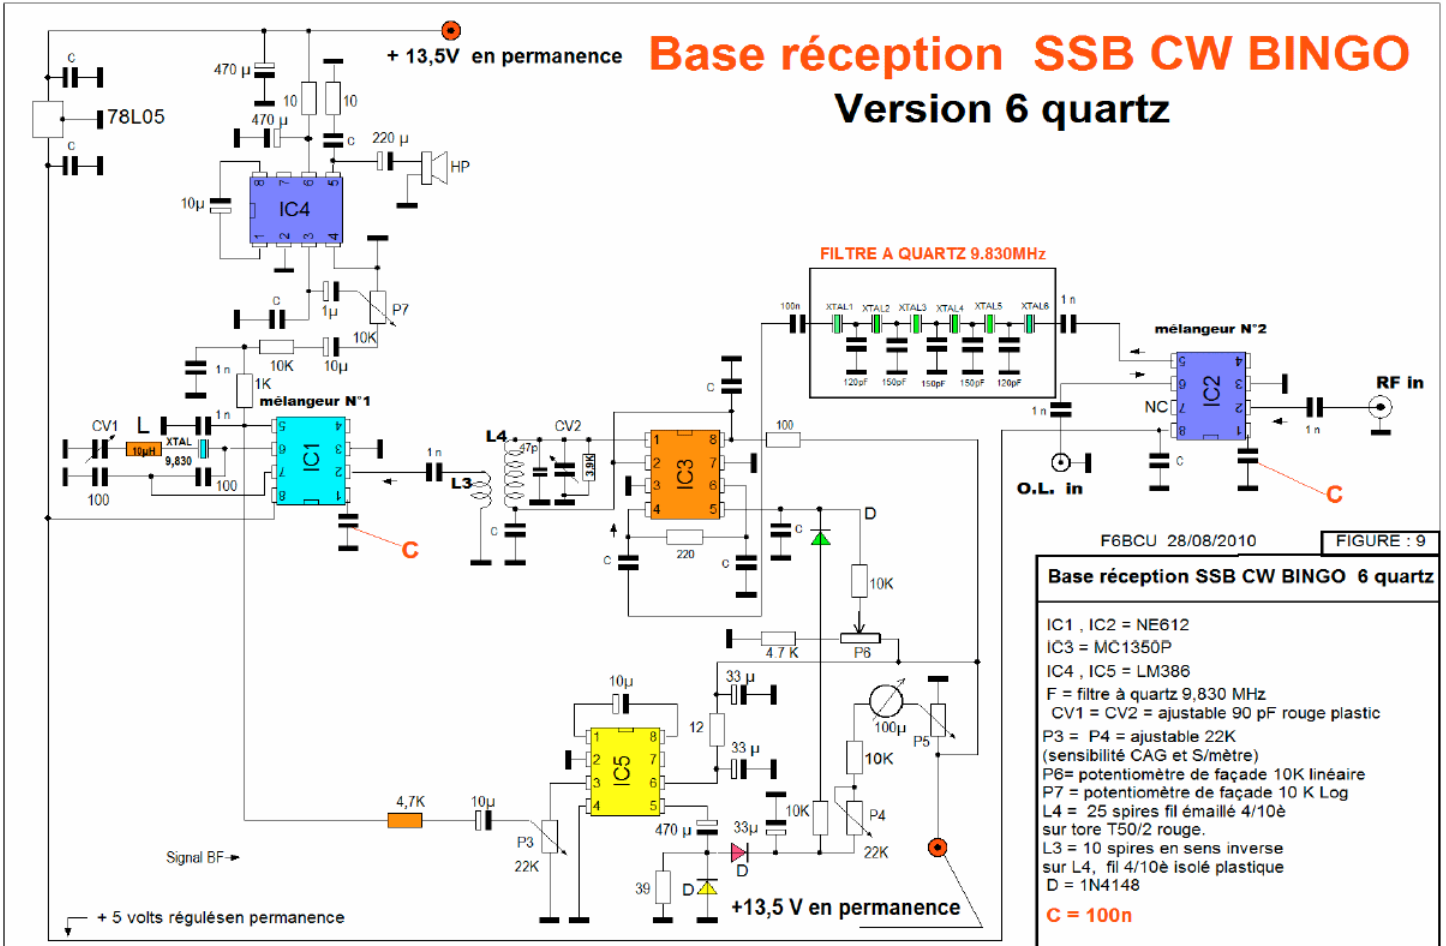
Base réception SSB CW BINGO
Version 6 quartz

+ 13,5V en permanence

c
c
78L05
470 µ
10
10
470 µ
c
220 µ
HP
10µ
IC4
8 7 6 5
1 2 3 4
c
1µ
P7
10K
10K
10µ
1 n
1K
1 n
mélangeur N°1
CV1
L
10µH
XTAL
9,830
100
100
IC1
5 6 7 8
4 3 2 1
C
1 n
L3
L4
CV2
47p
3,9K
c
c
IC3
1 2 3 4
8 7 6 5
220
c
c
c
100
D
10K
FILTRE A QUARTZ 9.830MHz
100n
XTAL1 XTAL2 XTAL3 XTAL4 XTAL5 XTAL6
120pF 150pF 150pF 150pF 120pF
1 n
mélangeur N°2
IC2
5 6 7 8
4 3 2 1
NC
1 n
RF in
1 n
c
C
O.L. in
4.7 K
P6
33 µ
12
10µ
IC5
1 2 3 4
8 7 6 5
33 µ
100µ
P5
10K
10K
P4
22K
4,7K
10µ
P3
22K
470 µ
33µ
D
39
D
Signal BF
+ 5 volts régulésen permanence
+13,5 V en permanence

F6BCU 28/08/2010
FIGURE : 9

Base réception SSB CW BINGO 6 quartz

IC1 , IC2 = NE612
IC3 = MC1350P
IC4 , IC5 = LM386
F = filtre à quartz 9,830 MHz
CV1 = CV2 = ajustable 90 pF rouge plastic
P3 = P4 = ajustable 22K
(sensibilité CAG et S/mètre)
P6= potentiomètre de façade 10K linéaire
P7 = potentiomètre de façade 10 K Log
L4 = 25 spires fil émaillé 4/10è
sur tore T50/2 rouge.
L3 = 10 spires en sens inverse
sur L4, fil 4/10è isolé plastique
D = 1N4148
C = 100n